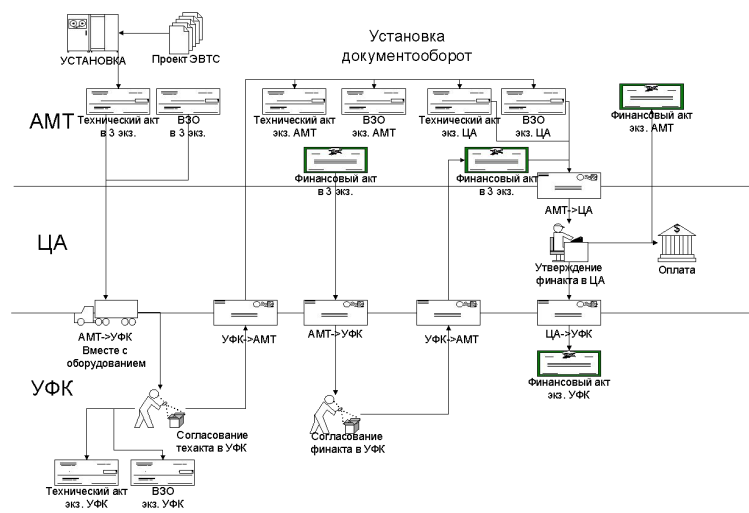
Установка документооборот

УСТАНОВКА

Проект ЭВТС

АМТ

Технический акт в 3 экз.

ВЗО в 3 экз.

Технический акт экз. АМТ

ВЗО экз. АМТ

Технический акт экз. ЦА

ВЗО экз. ЦА

Финансовый акт экз. АМТ

Финансовый акт в 3 экз.

Финансовый акт в 3 экз.

АМТ->ЦА

ЦА

Утверждение финакта в ЦА

Оплата

АМТ->УФК Вместе с оборудованием

УФК->АМТ

АМТ->УФК

УФК->АМТ

ЦА->УФК

Финансовый акт экз. УФК

УФК

Согласование техакта в УФК

Согласование финакта в УФК

Технический акт экз. УФК

ВЗО экз. УФК